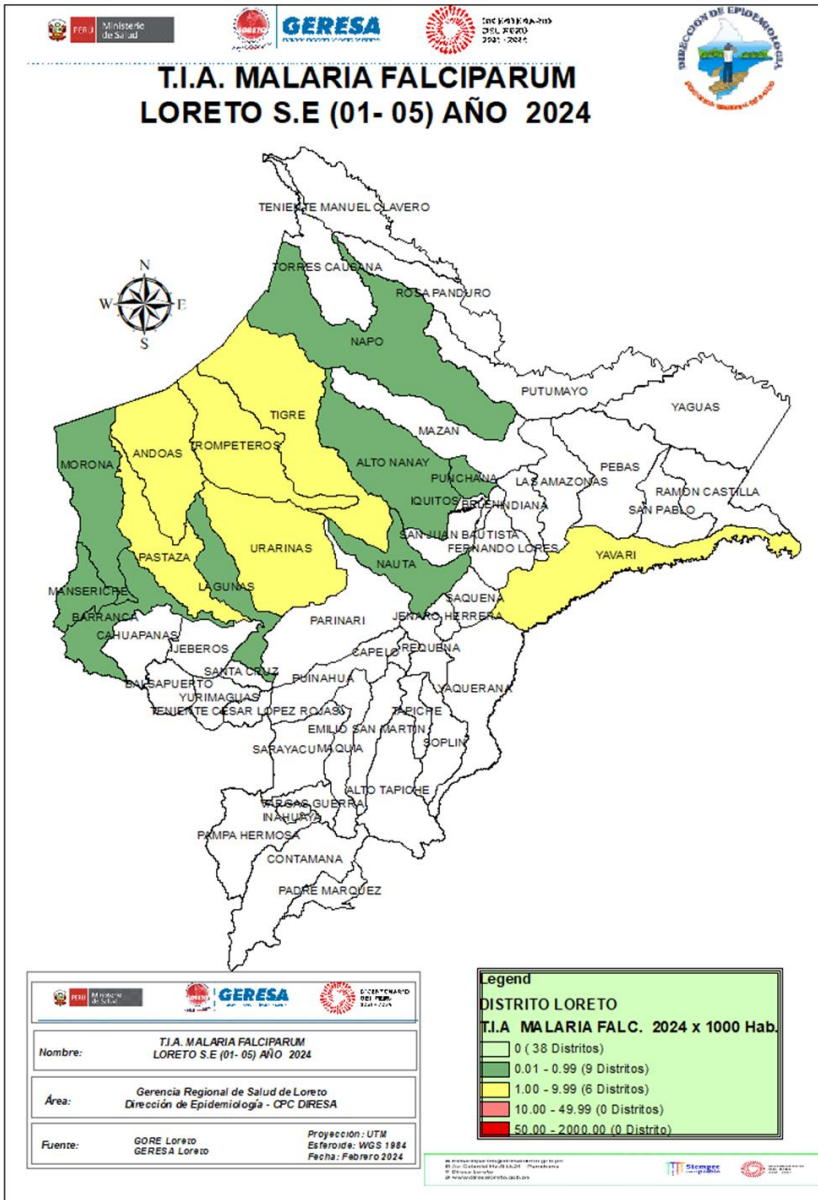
PERÚ Ministerio de Salud
GERESA
BICENTENARIO DEL PERÚ 2021 - 2024
DIRECCIÓN DE EPIDEMIOLOGÍA

T.I.A. MALARIA FALCIPARUM
LORETO S.E (01- 05) AÑO 2024

N
W E
S

TENIENTE MANUEL CLAVERO
TORRES CAUSANA
ROSA PANDURO
NAPO
PUTUMAYO
YAGUAS
TIGRE
MAZAN
ANDOAS
TROMPETEROS
MORONA
ALTO NANAY
PUNCHANA
LAS AMAZONAS
PEBAS
RAMON CASTILLA
IQUITOS
BELEN
INDIANA
SAN PABLO
SAN JUAN BAUTISTA
FERNANDO LORES
PASTAZA
URARINAS
YAVARI
LAGUNAS
NAUTA
MANSERICHE
SAQUENA
BARRANCA
PARINARI
JENARO HERRERA
CAHUAPANAS
JEBEROS
CAPELO
REQUENA
SANTA CRUZ
BALSAPUERTO
PUINAHUA
YURIMAGUAS
YAQUERANA
TENIENTE CESAR LOPEZ ROJAS
TAPICHE
EMILIO SAN MARTIN
SOPLIN
SARAYACU
MAQUIA
ALTO TAPICHE
VARGAS GUERRA
INAHUAYA
PAMPA HERMOSA
CONTAMANA
PADRE MARQUEZ

PERÚ Ministerio de Salud
GERESA
BICENTENARIO DEL PERÚ 2021 - 2024

Nombre: T.I.A. MALARIA FALCIPARUM LORETO S.E (01- 05) AÑO 2024

Área: Gerencia Regional de Salud de Loreto
Dirección de Epidemiología - CPC DIRESA

Fuente: GORE Loreto
GERESA Loreto
Proyección : UTM
Esferoide: WGS 1984
Fecha : Febrero 2024

Legend
DISTRITO LORETO
T.I.A MALARIA FALC. 2024 x 1000 Hab.
0 ( 38 Distritos)
0.01 - 0.99 (9 Distritos)
1.00 - 9.99 (6 Distritos)
10.00 - 49.99 (0 Distritos)
50.00 - 2000.00 (0 Distrito)

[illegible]